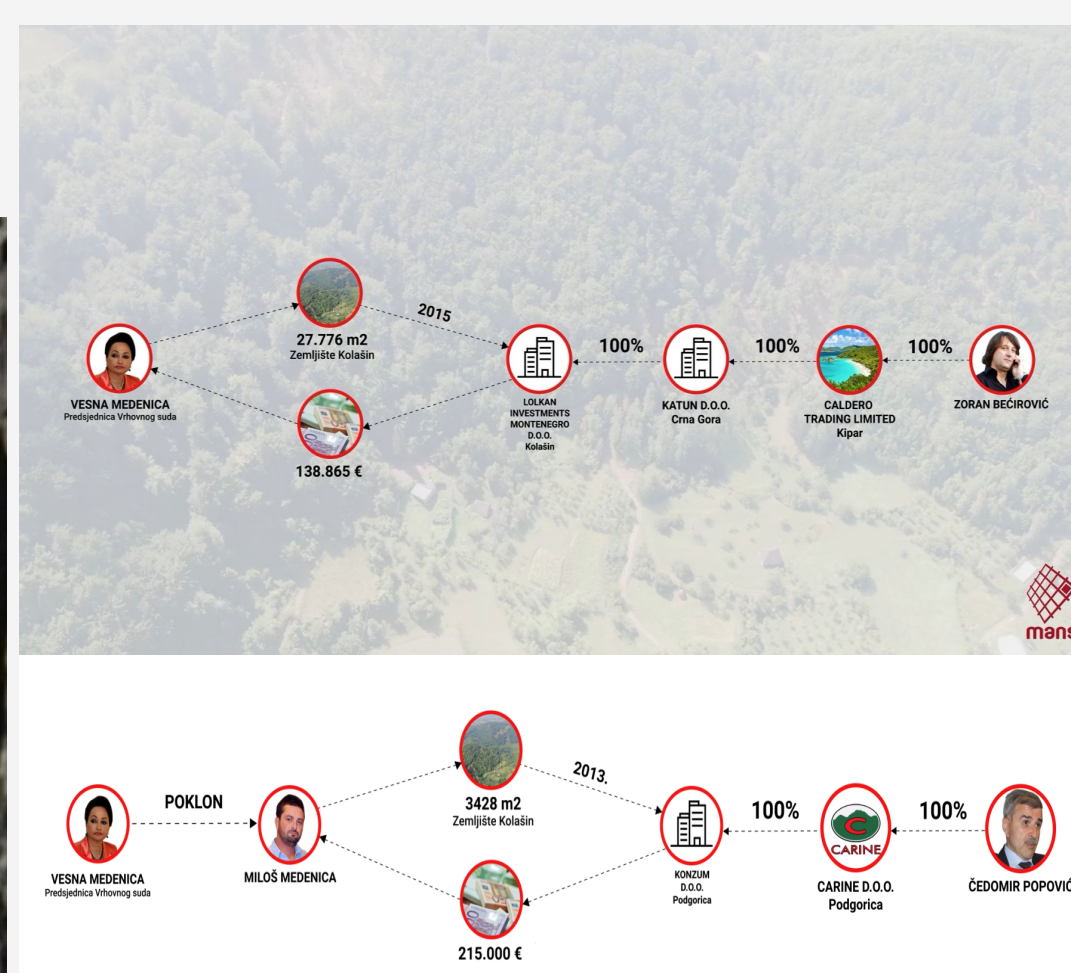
VESNA MEDENICA
Predsjednica Vrhovnog suda

27.776 m2
Zemljište Kolašin

2015

138.865 €

LOLKAN INVESTMENTS MONTENEGRO D.O.O. Kolašin

100%

KATUN D.O.O.
Crna Gora

100%

CALDERO TRADING LIMITED
Kipar

100%

ZORAN BEĆIROVIĆ

mans

VESNA MEDENICA
Predsjednica Vrhovnog suda

POKLON

MILOŠ MEDENICA

3428 m2
Zemljište Kolašin

2013.

215.000 €

KONZUM D.O.O.
Podgorica

100%

CARINE

CARINE D.O.O.
Podgorica

100%

ČEDOMIR POPOVIĆ